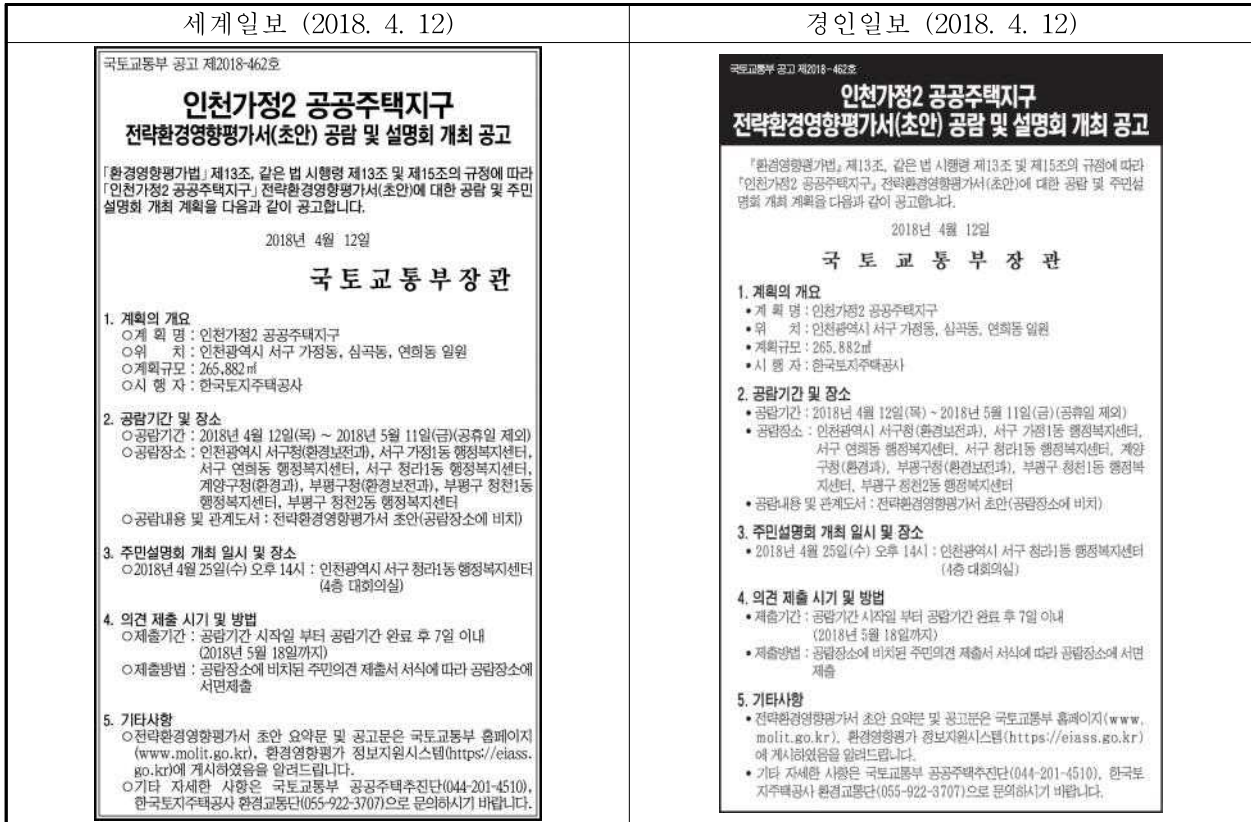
| 세계일보 (2018. 4. 12) | 경인일보 (2018. 4. 12) |
|---|---|
| | |

국토교통부 공고 제2018-462호

인천가정2 공공주택지구
전략환경영향평가서(초안) 공람 및 설명회 개최 공고

「환경영향평가법」 제13조, 같은 법 시행령 제13조 및 제15조의 규정에 따라 「인천가정2 공공주택지구」 전략환경영향평가서(초안)에 대한 공람 및 주민설명회 개최 계획을 다음과 같이 공고합니다.

2018년 4월 12일

국토교통부장관

1. 계획의 개요
○계 획 명 : 인천가정2 공공주택지구
○위 치 : 인천광역시 서구 가정동, 심곡동, 연희동 일원
○계획규모 : 265,882㎡
○시 행 자 : 한국토지주택공사

2. 공람기간 및 장소
○공람기간 : 2018년 4월 12일(목) ~ 2018년 5월 11일(금)(공휴일 제외)
○공람장소 : 인천광역시 서구청(환경보전과), 서구 가정1동 행정복지센터, 서구 연희동 행정복지센터, 서구 청라1동 행정복지센터, 계양구청(환경과), 부평구청(환경보전과), 부평구 청천1동 행정복지센터, 부평구 청천2동 행정복지센터
○공람내용 및 관계도서 : 전략환경영향평가서 초안(공람장소에 비치)

3. 주민설명회 개최 일시 및 장소
○2018년 4월 25일(수) 오후 14시 : 인천광역시 서구 청라1동 행정복지센터 (4층 대회의실)

4. 의견 제출 시기 및 방법
○제출기간 : 공람기간 시작일 부터 공람기간 완료 후 7일 이내 (2018년 5월 18일까지)
○제출방법 : 공람장소에 비치된 주민의견 제출서 서식에 따라 공람장소에 서면제출

5. 기타사항
○전략환경영향평가서 초안 요약문 및 공고문은 국토교통부 홈페이지(www.molit.go.kr), 환경영향평가 정보지원시스템(https://eiass.go.kr)에 게시하였음을 알려드립니다.
○기타 자세한 사항은 국토교통부 공공주택추진단(044-201-4510), 한국토지주택공사 환경교통단(055-922-3707)으로 문의하시기 바랍니다.

국토교통부 공고 제2018-462호

인천가정2 공공주택지구
전략환경영향평가서(초안) 공람 및 설명회 개최 공고

「환경영향평가법」 제13조, 같은 법 시행령 제13조 및 제15조의 규정에 따라 「인천가정2 공공주택지구」 전략환경영향평가서(초안)에 대한 공람 및 주민설명회 개최 계획을 다음과 같이 공고합니다.

2018년 4월 12일

국 토 교 통 부 장 관

1. 계획의 개요
• 계 획 명 : 인천가정2 공공주택지구
• 위 치 : 인천광역시 서구 가정동, 심곡동, 연희동 일원
• 계획규모 : 265,882㎡
• 시 행 자 : 한국토지주택공사

2. 공람기간 및 장소
• 공람기간 : 2018년 4월 12일(목) ~ 2018년 5월 11일(금)(공휴일 제외)
• 공람장소 : 인천광역시 서구청(환경보전과), 서구 가정1동 행정복지센터, 서구 연희동 행정복지센터, 서구 청라1동 행정복지센터, 계양구청(환경과), 부평구청(환경보전과), 부평구 청천1동 행정복지센터, 부평구 청천2동 행정복지센터
• 공람내용 및 관계도서 : 전략환경영향평가서 초안(공람장소에 비치)

3. 주민설명회 개최 일시 및 장소
• 2018년 4월 25일(수) 오후 14시 : 인천광역시 서구 청라1동 행정복지센터 (4층 대회의실)

4. 의견 제출 시기 및 방법
• 제출기간 : 공람기간 시작일 부터 공람기간 완료 후 7일 이내 (2018년 5월 18일까지)
• 제출방법 : 공람장소에 비치된 주민의견 제출서 서식에 따라 공람장소에 서면제출

5. 기타사항
• 전략환경영향평가서 초안 요약문 및 공고문은 국토교통부 홈페이지(www.molit.go.kr), 환경영향평가 정보지원시스템(https://eiass.go.kr)에 게시하였음을 알려드립니다.
• 기타 자세한 사항은 국토교통부 공공주택추진단(044-201-4510), 한국토지주택공사 환경교통단(055-922-3707)으로 문의하시기 바랍니다.